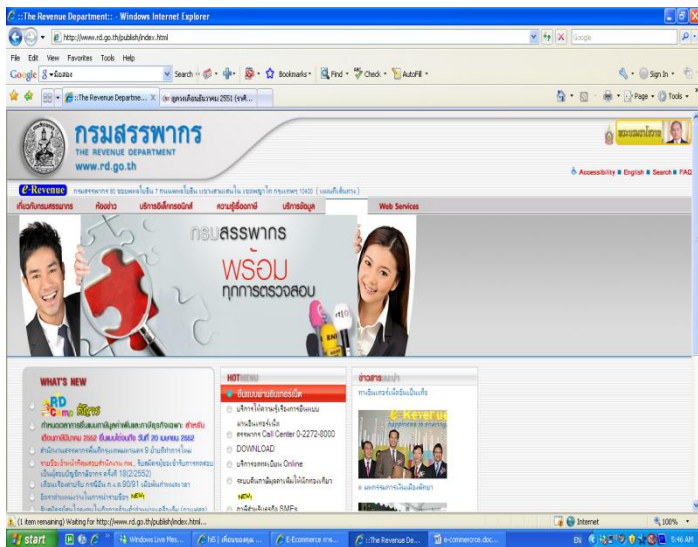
::The Revenue Department:: - Windows Internet Explorer

http://www.rd.go.th/publish/index.html

Google

File Edit View Favorites Tools Help

Google

Search · Bookmarks · Find · Check · AutoFill · Sign In ·

::The Revenue Departme... ×

Page · Tools ·

กรมสรรพากร
THE REVENUE DEPARTMENT
www.rd.go.th

Accessibility English Search FAQ

e-Revenue

Web Services

กรมสรรพากร
พร้อม
ทุกการตรวจสอบ

WHAT'S NEW

RD Camp

HOT

DOWNLOAD

NEW

(1 item remaining) Waiting for http://www.rd.go.th/publish/index.html...

Internet

100%

start

Windows Live Mes...

::The Revenue De...

e-commerce.doc...

EN

5:46 AM